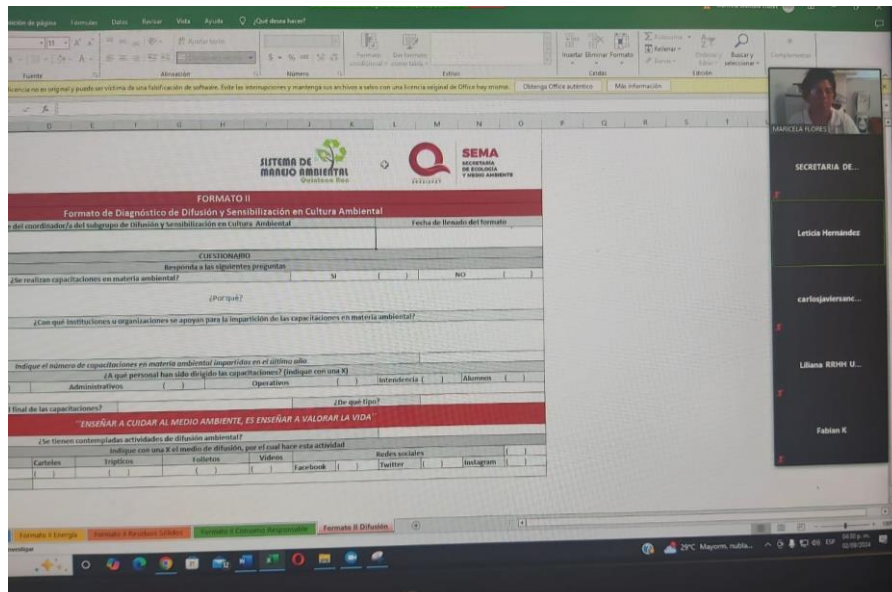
ción de página Fórmulas Datos Revisar Vista Ayuda ¿Qué desea hacer?

Fuente Alineación Número Estilos Celdas Edición

licencia no es original y puede ser víctima de una falsificación de software. Evite las interrupciones y mantenga sus archivos a salvo con una licencia original de Office hoy mismo. Obtenga Office auténtico Más información

SISTEMA DE MANEJO AMBIENTAL Quintana Roo

SEMA SECRETARÍA DE ECOLOGÍA Y MEDIO AMBIENTE

FORMATO II

Formato de Diagnóstico de Difusión y Sensibilización en Cultura Ambiental

e del coordinador/a del subgrupo de Difusión y Sensibilización en Cultura Ambiental

Fecha de llenado del formato

CUESTIONARIO

Responda a las siguientes preguntas

¿Se realizan capacitaciones en materia ambiental? SI ( ) NO ( )

¿Porqué?

¿Con qué instituciones u organizaciones se apoyan para la impartición de las capacitaciones en materia ambiental?

Indique el número de capacitaciones en materia ambiental impartidas en el último año

¿A qué personal han sido dirigido las capacitaciones? (indique con una X)

Administrativos ( ) Operativos ( ) Intendencia ( ) Alumnos ( )

final de las capacitaciones? ¿De qué tipo?

"ENSEÑAR A CUIDAR AL MEDIO AMBIENTE, ES ENSEÑAR A VALORAR LA VIDA"

¿Se tienen contempladas actividades de difusión ambiental?

Indique con una X el medio de difusión, por el cual hace esta actividad

Carteles Trípticos Folletos Videos Redes sociales

Facebook ( ) Twitter ( ) Instagram ( )

Formato II Energía Formato II Residuos Sólidos Formato II Consumo Responsable Formato II Difusión

MARCELA FLORES

SECRETARIA DE...

Leticia Hernández

carlosjaviersanc...

Liliana RRHH U...

Fabian K

29°C Mayorm. nubla... ESP